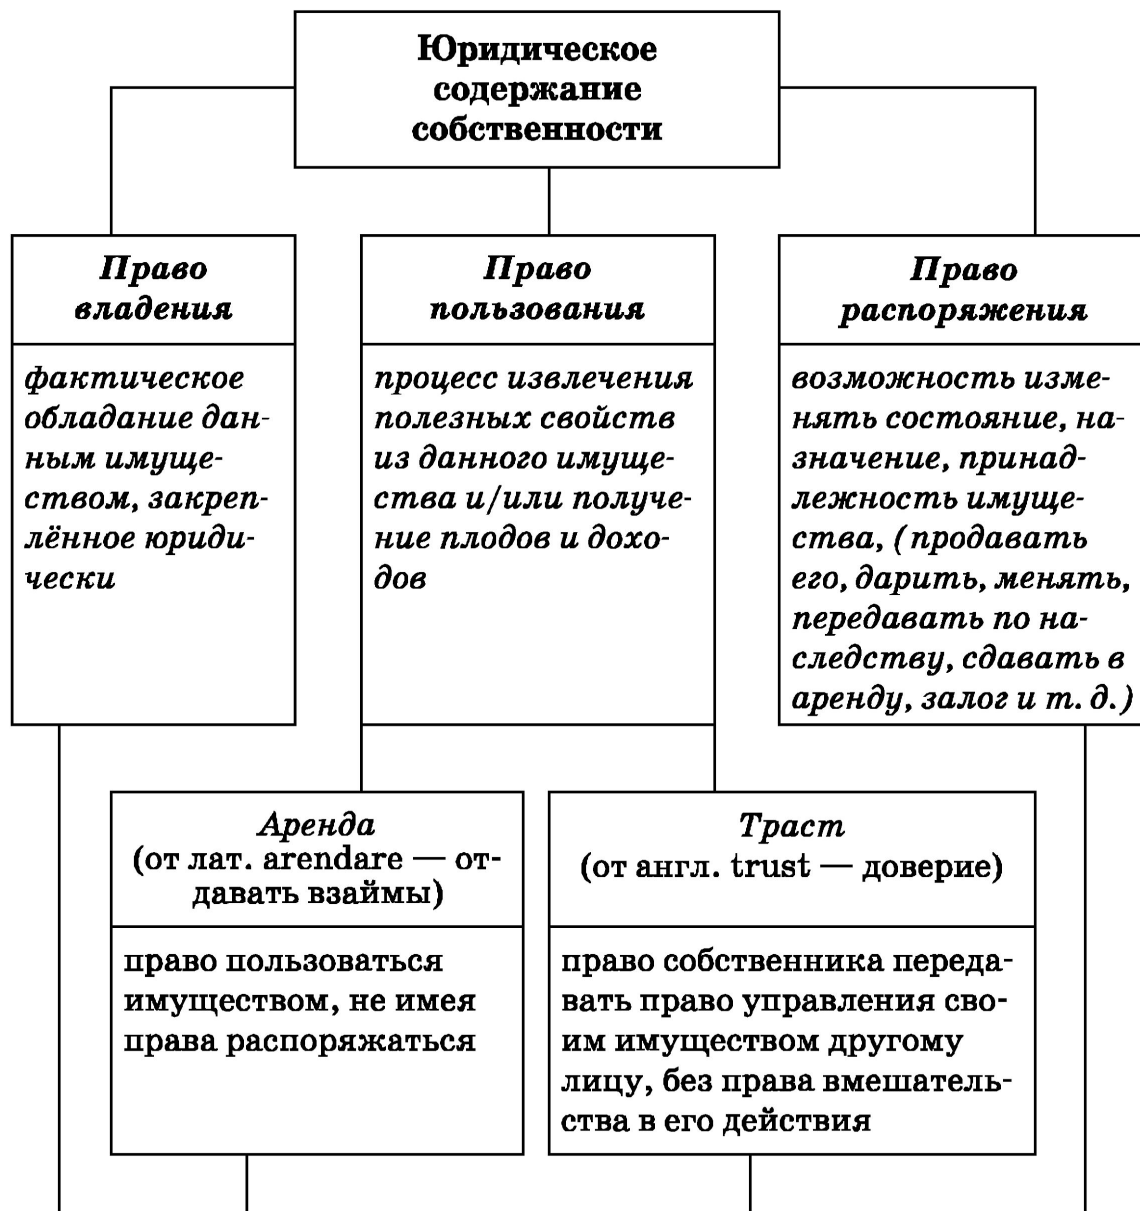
Юридическое содержание собственности

Право владения

фактическое обладание данным имуществом, закреплённое юридически

Право пользования

процесс извлечения полезных свойств из данного имущества и/или получение плодов и доходов

Право распоряжения

возможность изменять состояние, назначение, принадлежность имущества, (продавать его, дарить, менять, передавать по наследству, сдавать в аренду, залог и т. д.)

Аренда (от лат. arendare — отдавать взаймы)

право пользоваться имуществом, не имея права распоряжаться

Траст (от англ. trust — доверие)

право собственника передавать право управления своим имуществом другому лицу, без права вмешательства в его действия